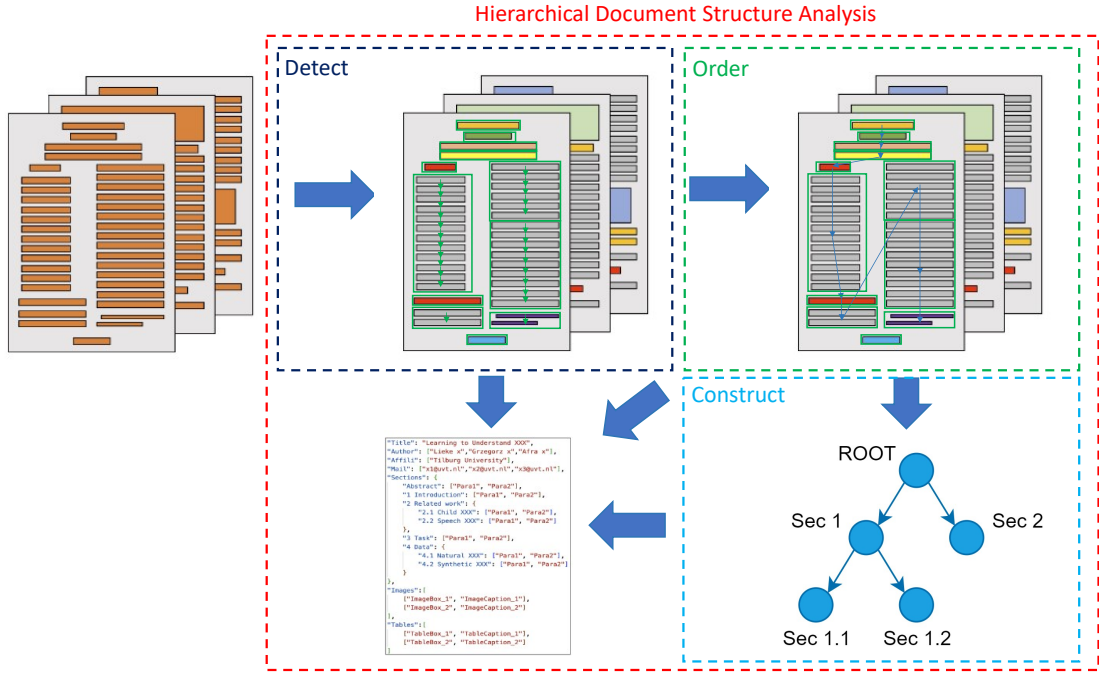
Hierarchical Document Structure Analysis

Detect

Order

Construct

"Title": "Learning to Understand XXX",
"Author": ["Lieke x","Grzegorz x","Afra x"],
"Affil": ["Tilburg University"],
"Mail": ["x1@uvt.nl","x2@uvt.nl","x3@uvt.nl"],
"Sections": {
"Abstract": ["Para1", "Para2"],
"1 Introduction": ["Para1", "Para2"],
"2 Related work": {
"2.1 Child XXX": ["Para1", "Para2"],
"2.2 Speech XXX": ["Para1", "Para2"]
},
"3 Task": ["Para1", "Para2"],
"4 Data": {
"4.1 Natural XXX": ["Para1", "Para2"],
"4.2 Synthetic XXX": ["Para1", "Para2"]
}
},
"Images":[
["ImageBox_1", "ImageCaption_1"],
["ImageBox_2", "ImageCaption_2"]
],
"Tables":[
["TableBox_1", "TableCaption_1"],
["TableBox_2", "TableCaption_2"]
]

ROOT

Sec 1

Sec 2

Sec 1.1

Sec 1.2